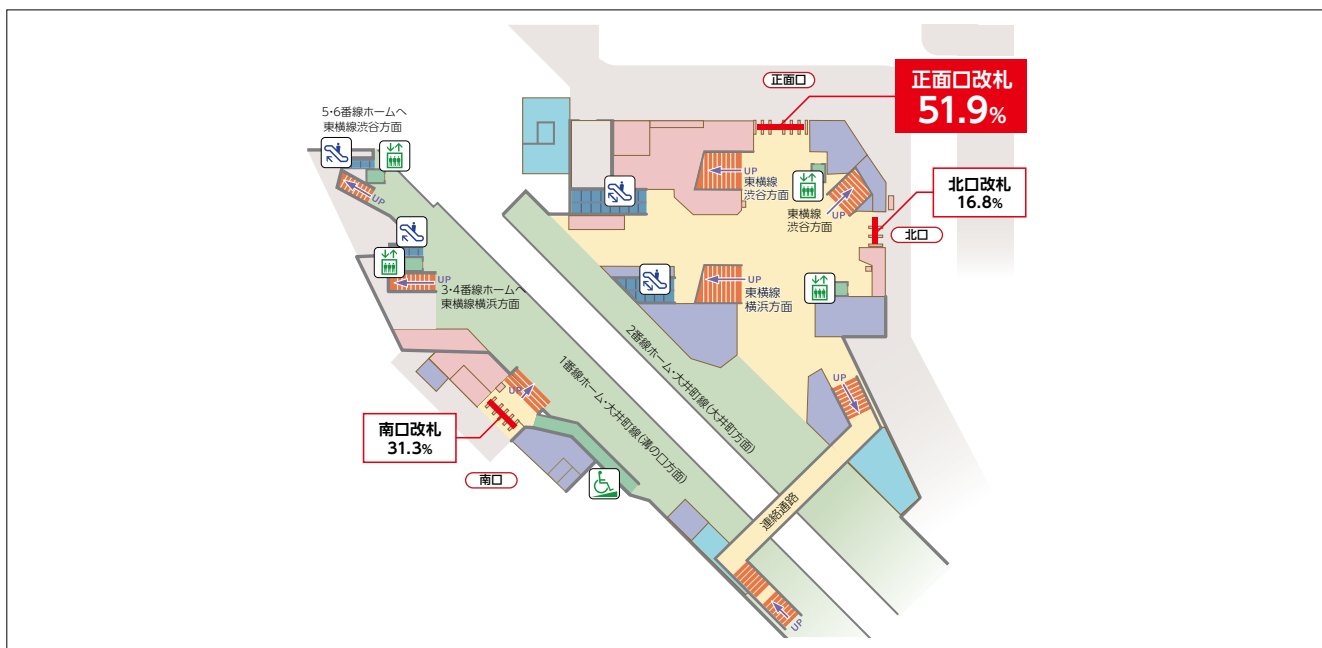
正面口

正面口改札
51.9%

5·6番線ホームへ
東横線渋谷方面

UP

UP
東横線
渋谷方面

UP
東横線
渋谷方面

北口改札
16.8%

北口

UP
3·4番線ホームへ
東横線横浜方面

UP
東横線
横浜方面

2番線ホーム・大井町線(大井町方面)

1番線ホーム・大井町線(溝の口方面)

UP

UP

南口改札
31.3%

南口

連絡通路

UP